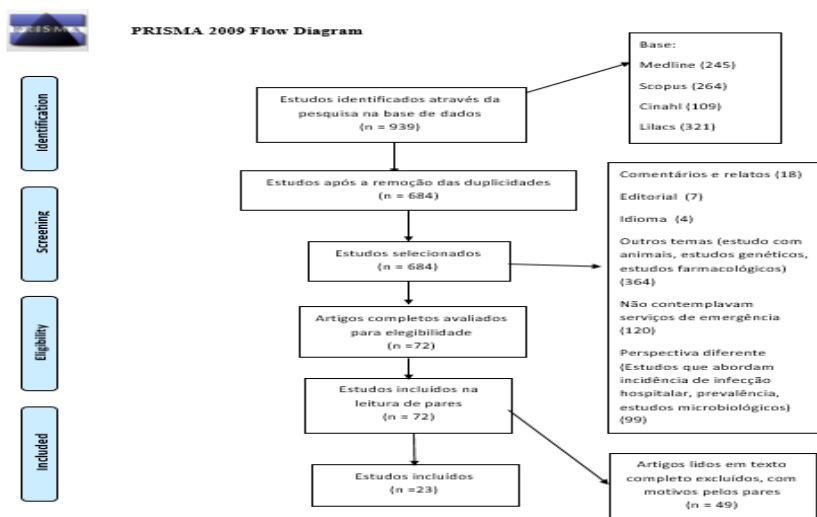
PRISMA

PRISMA 2009 Flow Diagram

Identification

Screening

Eligibility

Included

Estudos identificados através da pesquisa na base de dados (n = 939)

Base:
Medline (245)
Scopus (264)
Cinahl (109)
Lilacs (321)

Estudos após a remoção das duplicidades (n = 684)

Estudos selecionados (n = 684)

Comentários e relatos (18)
Editorial (7)
Idioma (4)
Outros temas (estudo com animais, estudos genéticos, estudos farmacológicos) (364)
Não contemplavam serviços de emergência (120)
Perspectiva diferente (Estudos que abordam incidência de infecção hospitalar, prevalência, estudos microbiológicos) (99)

Artigos completos avaliados para elegibilidade (n =72)

Estudos incluidos na leitura de pares (n = 72)

Estudos incluidos (n =23)

Artigos lidos em texto completo excluídos, com motivos pelos pares (n = 49)